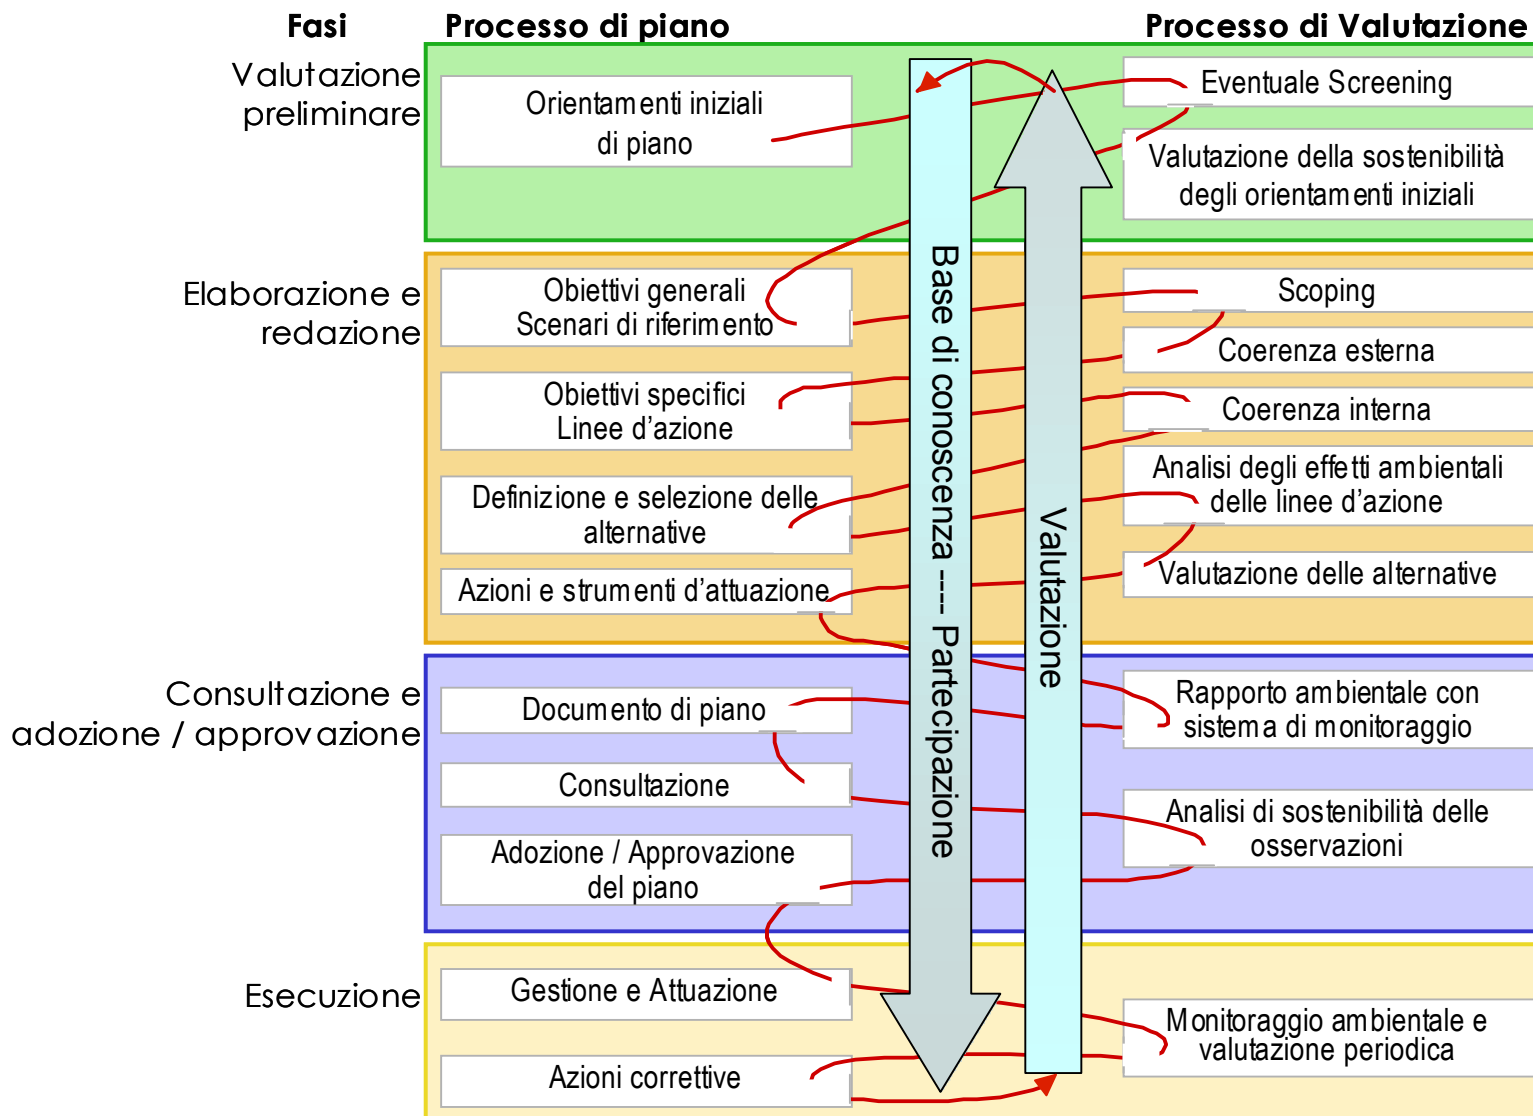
Fasi

Processo di piano

Processo di Valutazione

Valutazione preliminare

Orientamenti iniziali di piano

Eventuale Screening

Valutazione della sostenibilità degli orientamenti iniziali

Elaborazione e redazione

Obiettivi generali Scenari di riferimento

Scoping

Coerenza esterna

Obiettivi specifici Linee d'azione

Coerenza interna

Analisi degli effetti ambientali delle linee d'azione

Definizione e selezione delle alternative

Valutazione delle alternative

Azioni e strumenti d'attuazione

Base di conoscenza --- Partecipazione

Valutazione

Consultazione e adozione / approvazione

Documento di piano

Rapporto ambientale con sistema di monitoraggio

Consultazione

Analisi di sostenibilità delle osservazioni

Adozione / Approvazione del piano

Esecuzione

Gestione e Attuazione

Monitoraggio ambientale e valutazione periodica

Azioni correttive